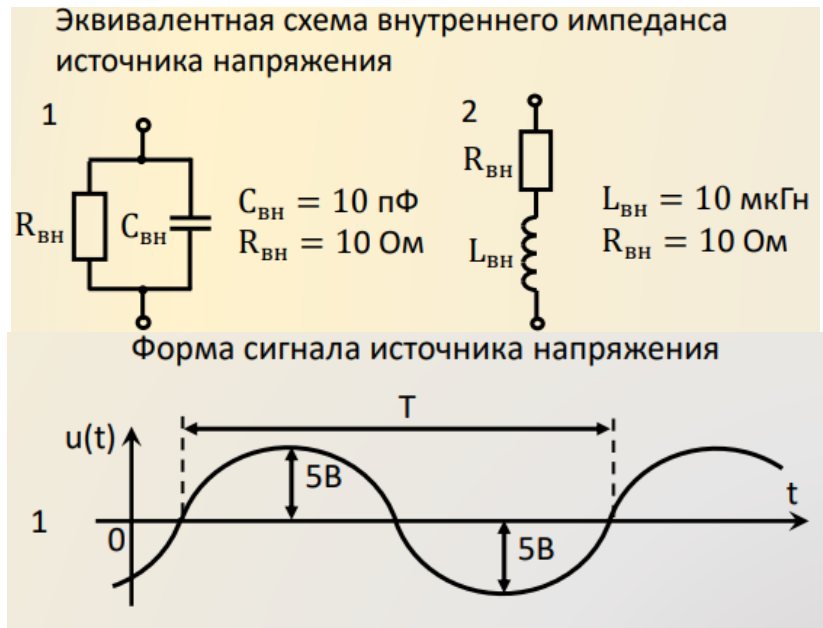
Эквивалентная схема внутреннего импеданса источника напряжения

1

$R_{вн}$ $C_{вн}$

$C_{вн} = 10$ пФ
$R_{вн} = 10$ Ом

2

$R_{вн}$

$L_{вн}$

$L_{вн} = 10$ мкГн
$R_{вн} = 10$ Ом

Форма сигнала источника напряжения

u(t)

T

5В

t

1

0

5В